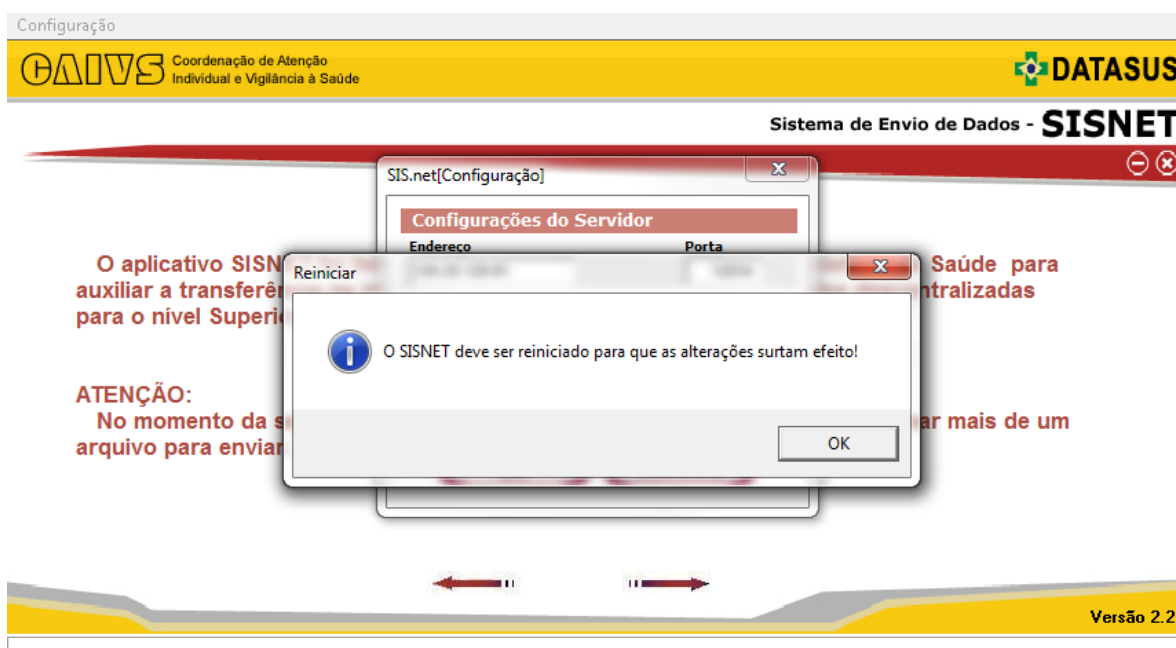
Configuração

CAIVS Coordenação de Atenção Individual e Vigilância à Saúde

DATASUS

Sistema de Envio de Dados - SISNET

SIS.net[Configuração]

Configurações do Servidor

Endereço

Porta

O aplicativo SISN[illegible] Saúde para auxiliar a transferê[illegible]ntralizadas para o nível Superi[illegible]

ATENÇÃO:
No momento da s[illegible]ar mais de um arquivo para enviar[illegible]

Reiniciar

O SISNET deve ser reiniciado para que as alterações surtam efeito!

OK

Versão 2.2